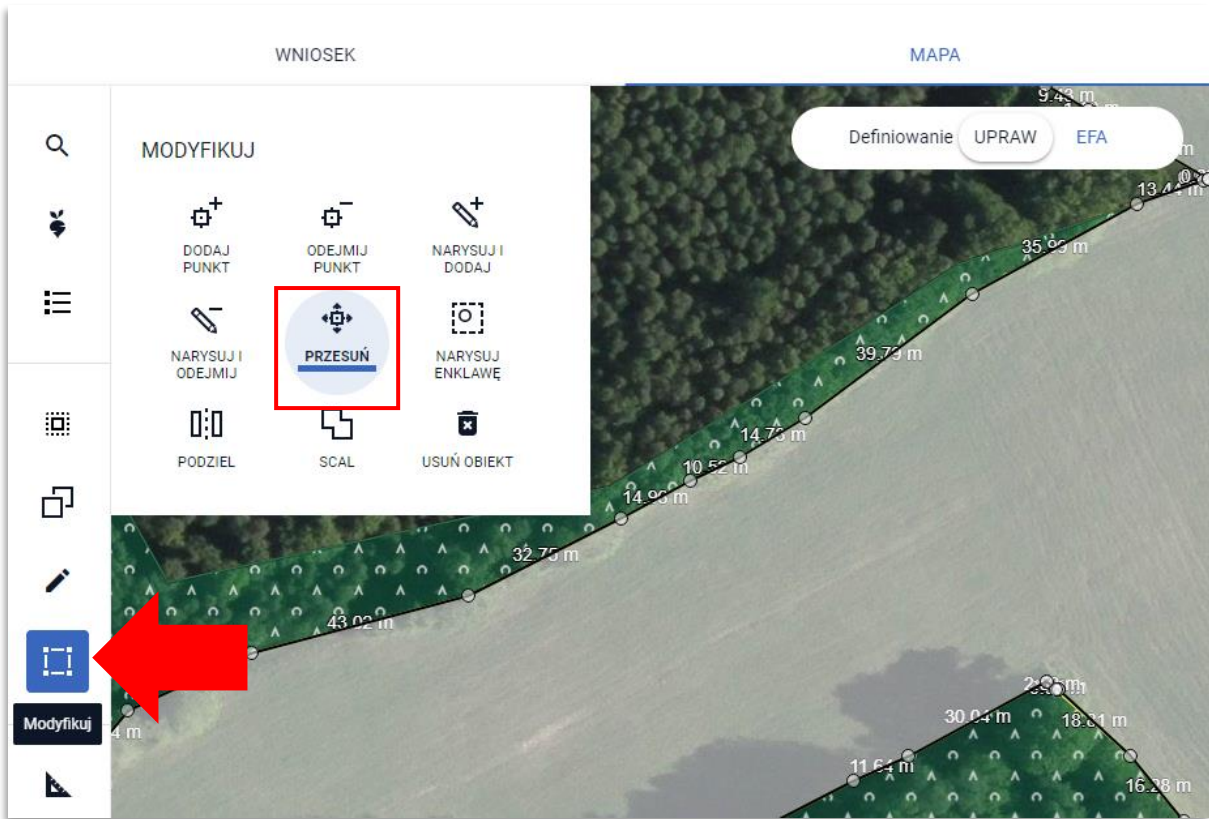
WNIOSEK

MAPA

MODYFIKUJ

DODAJ PUNKT

ODEJMIJ PUNKT

NARYSUJ I DODAJ

NARYSUJ I ODEJMIJ

PRZESUŃ

NARYSUJ ENKLAWĘ

PODZIEL

SCAL

USUŃ OBIEKT

Definiowanie UPRAW EFA

9.43 m

13.44 m

35.95 m

39.79 m

14.73 m

10.52 m

14.93 m

32.75 m

43.02 m

4 m

2.35 m

30.04 m

18.01 m

11.64 m

16.28 m

Modyfikuj